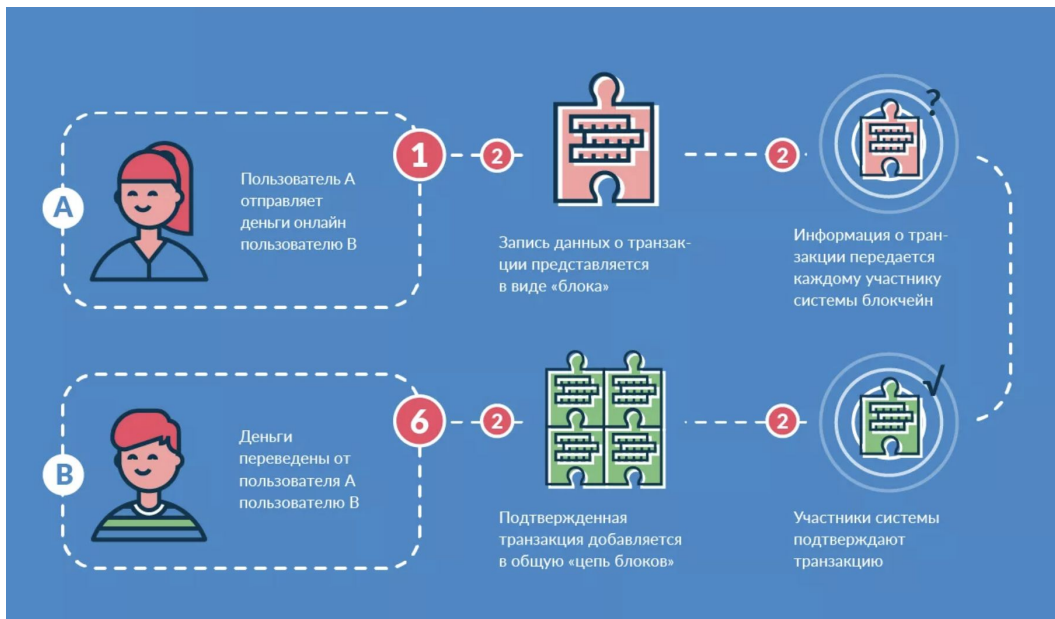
A

Пользователь А отправляет деньги онлайн пользователю В

1

2

Запись данных о транзакции представляется в виде «блока»

2

?

Информация о транзакции передается каждому участнику системы блокчейн

B

Деньги переведены от пользователя А пользователю В

6

2

Подтвержденная транзакция добавляется в общую «цепь блоков»

2

√

Участники системы подтверждают транзакцию